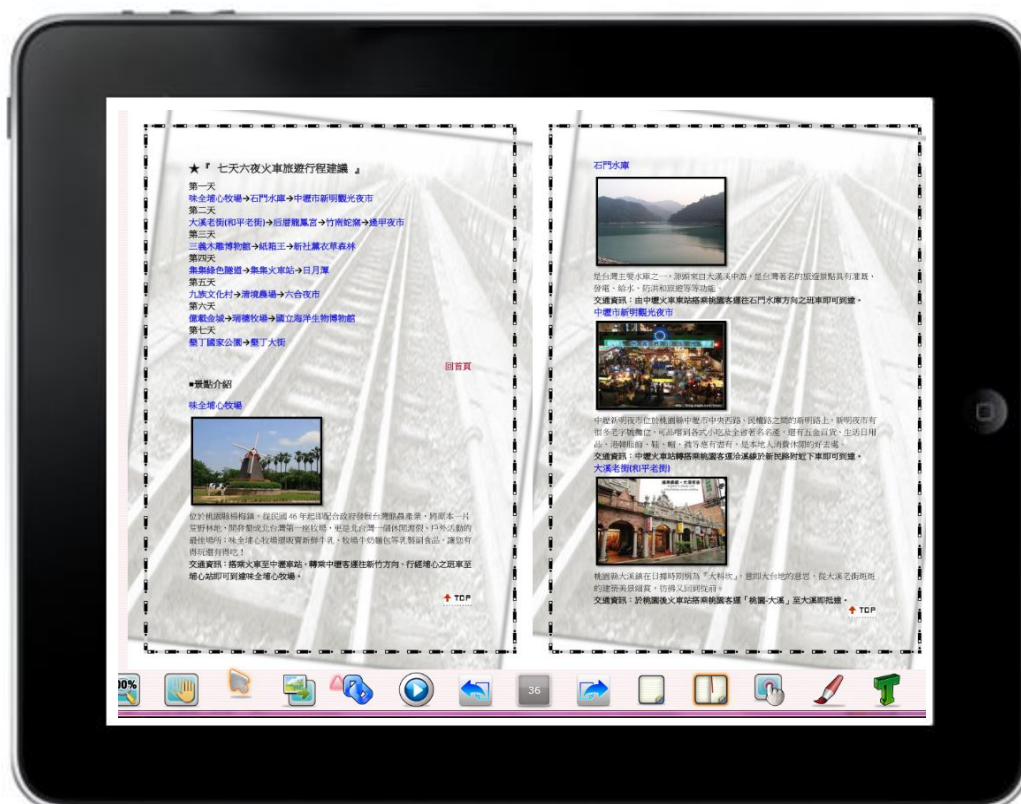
★『 七天六夜火車旅遊行程建議 』

第一天
味全埔心牧場→石門水庫→中壢市新明觀光夜市
第二天
大溪老街(和平老街)→后里龍鳳宮→竹南蛇窯→逢甲夜市
第三天
三義木雕博物館→紙箱王→新社薰衣草森林
第四天
集集綠色隧道→集集火車站→日月潭
第五天
九族文化村→清境農場→六合夜市
第六天
佛歡金城→瑞穗牧場→國立海洋生物博物館
第七天
墾丁國家公園→墾丁大街

回首頁

■景點介紹

味全埔心牧場

位於桃園縣楊梅鎮，從民國46年起即配合政府發展台灣酪農產業，將原本一片荒野林地，開發變成北台灣第一座牧場，更是北台灣一個休閒渡假、戶外活動的最佳場所；味全埔心牧場還販賣新鮮牛乳、牧場牛奶麵包等乳製副食品，讓您有得玩還有得吃！

交通資訊：搭乘火車至中壢車站，轉乘中壢客運往新竹方向，行經埔心之班車至埔心站即可到達味全埔心牧場。

TOP

石門水庫

是台灣主要水庫之一，源頭來自大漢溪中游，是台灣著名的旅遊景點具有灌溉、發電、給水、防洪和旅遊等等功能。

交通資訊：由中壢火車站搭乘桃園客運往石門水庫方向之班車即可到達。

中壢市新明觀光夜市

中壢新明夜市位於桃園縣中壢市中央西路、民權路之間的新明路上，新明夜市有非多不少知名美食，可以看到各式小吃並全部都是名產，還有五金百貨、生活日用品、泡沫紅茶、鞋、帽、飾等應有盡有，是本地人消費休閒的好去處。

交通資訊：中壢火車站轉搭乘桃園客運冷溪線於新民路附近下車即可到達。

大溪老街(和平老街)

桃園縣大溪鎮在日據時期稱為「大科崁」，意即大台地的意思，從大溪老街兩旁的建築美景欣賞，彷彿又回到從前。

交通資訊：於桃園後火車站搭乘桃園客運「桃園-大溪」至大溪即抵達。

TOP

00%

36